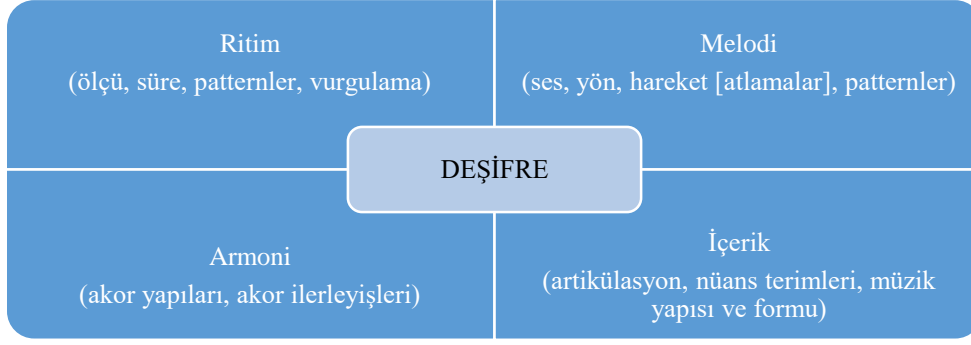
Ritim
(ölçü, süre, patternler, vurgulama)

Melodi
(ses, yön, hareket [atlamalar], patternler)

DEŞİFRE

Armoni
(akor yapıları, akor ilerleyişleri)

İçerik
(artikülasyon, nüans terimleri, müzik yapısı ve formu)